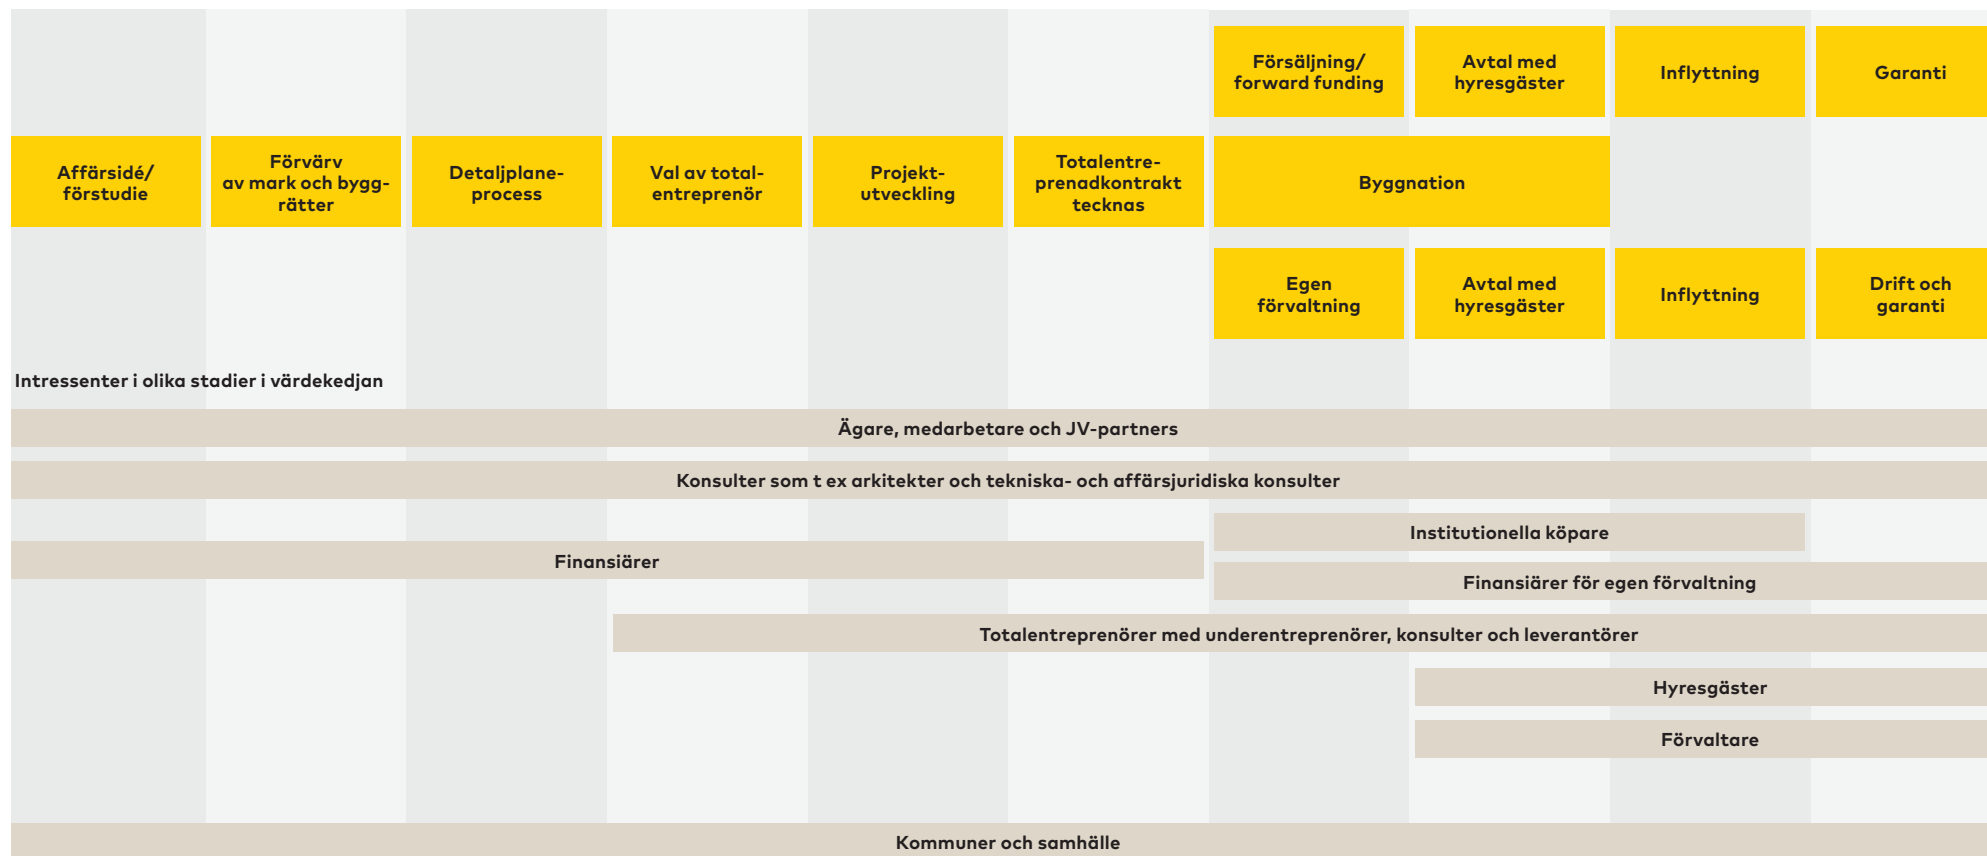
Försäljning/ forward funding

Avtal med hyresgäster

Inflyttning

Garanti

Affärsidé/ förstudie

Förvärv av mark och byggrätter

Detaljplaneprocess

Val av totalentreprenör

Projektutveckling

Totalentreprenadkontrakt tecknas

Byggnation

Egen förvaltning

Avtal med hyresgäster

Inflyttning

Drift och garanti

Intressenter i olika stadier i värdekedjan

Ägare, medarbetare och JV-partners

Konsulter som t ex arkitekter och tekniska- och affärsjuridiska konsulter

Institutionella köpare

Finansiärer

Finansiärer för egen förvaltning

Totalentreprenörer med underentreprenörer, konsulter och leverantörer

Hyresgäster

Förvaltare

Kommuner och samhälle